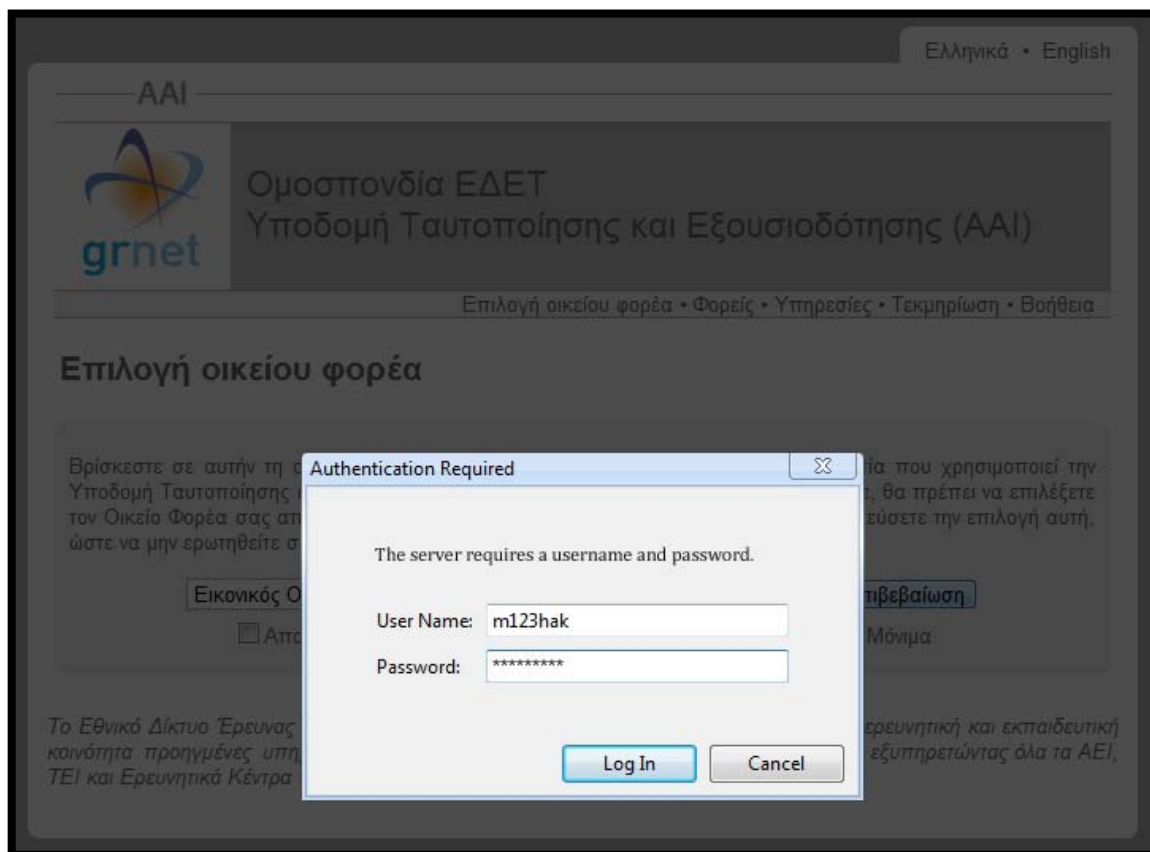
Ελληνικά • English

AAI

grnet

Ομοσπονδία ΕΔΕΤ
Υποδομή Ταυτοποίησης και Εξουσιοδότησης (AAI)

Επιλογή οικείου φορέα • Φορείς • Υπηρεσίες • Τεκμηρίωση • Βοήθεια

Επιλογή οικείου φορέα

Βρίσκεστε σε αυτήν τη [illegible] ία που χρησιμοποιεί την Υποδομή Ταυτοποίησης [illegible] ς, θα πρέπει να επιλέξετε τον Οικείο Φορέα σας απ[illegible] εύσετε την επιλογή αυτή, ώστε να μην ερωτηθείτε σ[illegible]

Εικονικός Ο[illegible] πιβεβαίωση

Απο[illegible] Μόνιμα

Authentication Required

The server requires a username and password.

User Name: m123hak

Password: *********

Log In

Cancel

Το Εθνικό Δίκτυο Έρευνας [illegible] ερευνητική και εκπαιδευτική κοινότητα προηγμένες υπη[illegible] εξυπηρετώντας όλα τα ΑΕΙ, ΤΕΙ και Ερευνητικά Κέντρα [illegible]